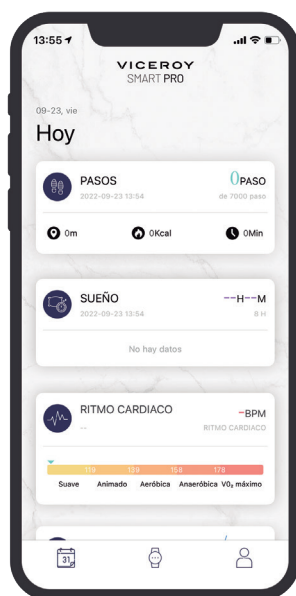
13:55

VICEROY
SMART PRO

09-23, vie

Hoy

PASOS
2022-09-23 13:54

0PASO
de 7000 paso

0m

0Kcal

0Min

SUEÑO
2022-09-23 13:54

--H--M
8 H

No hay datos

RITMO CARDIACO
--

-BPM
RITMO CARDIACO

119 139 158 178

Suave Animado Aeróbica Anaeróbica $VO_2$ máximo

31